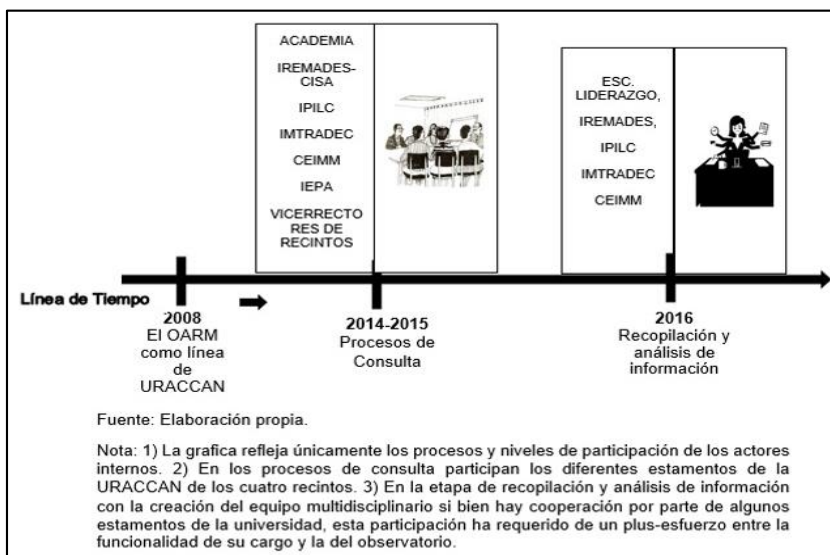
ACADEMIA

IREMADES-CISA

IPILC

IMTRADEC

CEIMM

IEPA

VICERRECTORES DE RECINTOS

ESC. LIDERAZGO,

IREMADES,

IPILC

IMTRADEC

CEIMM

Línea de Tiempo

2008
El OARM como línea de URACCAN

2014-2015
Procesos de Consulta

2016
Recopilación y análisis de información

Fuente: Elaboración propia.

Nota: 1) La grafica refleja únicamente los procesos y niveles de participación de los actores internos. 2) En los procesos de consulta participan los diferentes estamentos de la URACCAN de los cuatro recintos. 3) En la etapa de recopilación y análisis de información con la creación del equipo multidisciplinario si bien hay cooperación por parte de algunos estamentos de la universidad, esta participación ha requerido de un plus-esfuerzo entre la funcionalidad de su cargo y la del observatorio.